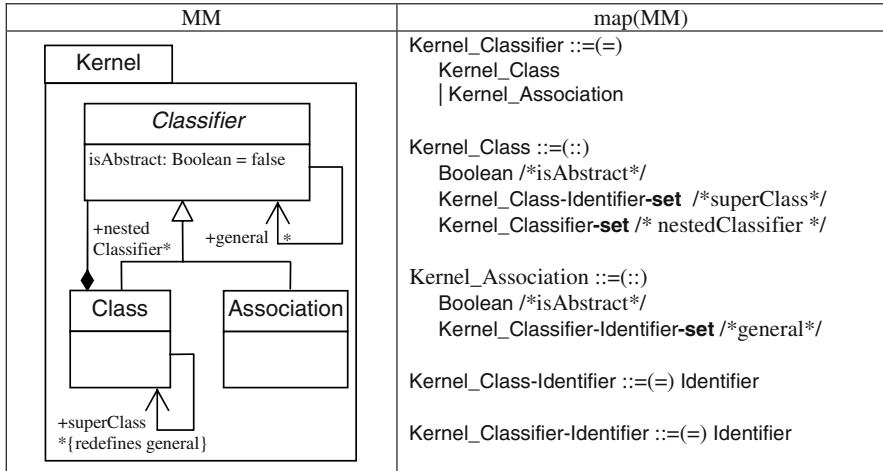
| MM | map(MM) |
|---|---|
| Kernel<br>*Classifier*<br>isAbstract: Boolean = false<br>+nested Classifier*<br>+general *<br>Class<br>Association<br>+superClass *{redefines general} | Kernel_Classifier ::=(=)<br>Kernel_Class<br>\| Kernel_Association<br><br>Kernel_Class ::=(::)<br>Boolean /*isAbstract*/<br>Kernel_Class-Identifier-**set** /*superClass*/<br>Kernel_Classifier-**set** /* nestedClassifier */<br><br>Kernel_Association ::=(::)<br>Boolean /*isAbstract*/<br>Kernel_Classifier-Identifier-**set** /*general*/<br><br>Kernel_Class-Identifier ::=(=) Identifier<br><br>Kernel_Classifier-Identifier ::=(=) Identifier |